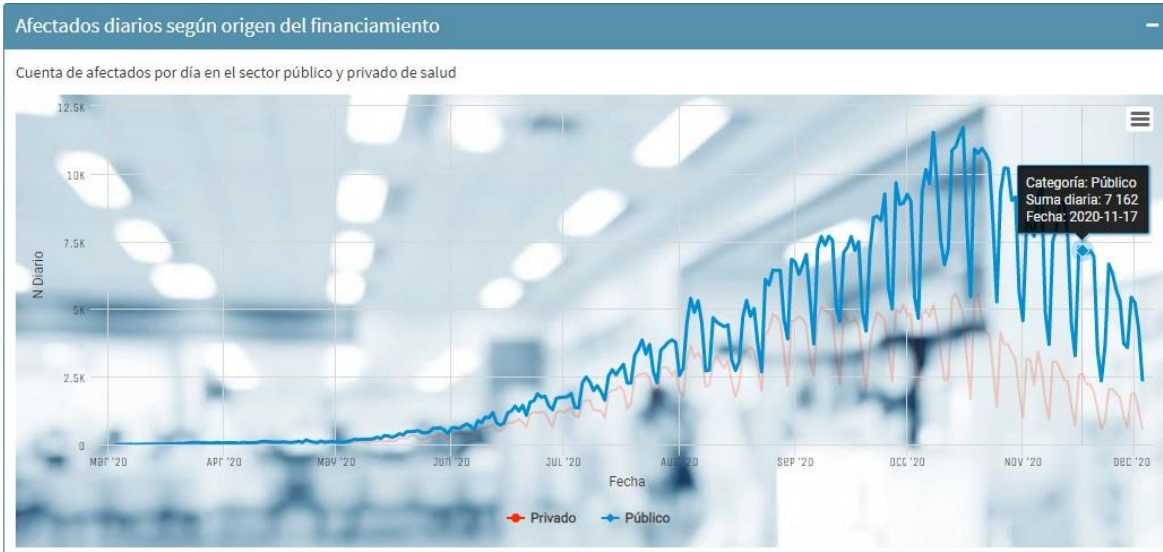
Afectados diarios según origen del financiamiento

−

Cuenta de afectados por día en el sector público y privado de salud

12.5K
10K
7.5K
5K
2.5K
0

N Diario

Mar '20
Apr '20
May '20
Jun '20
Jul '20
Aug '20
Sep '20
Oct '20
Nov '20
Dec '20

Fecha

Categoría: Público
Suma diaria: 7 162
Fecha: 2020-11-17

Privado
Público